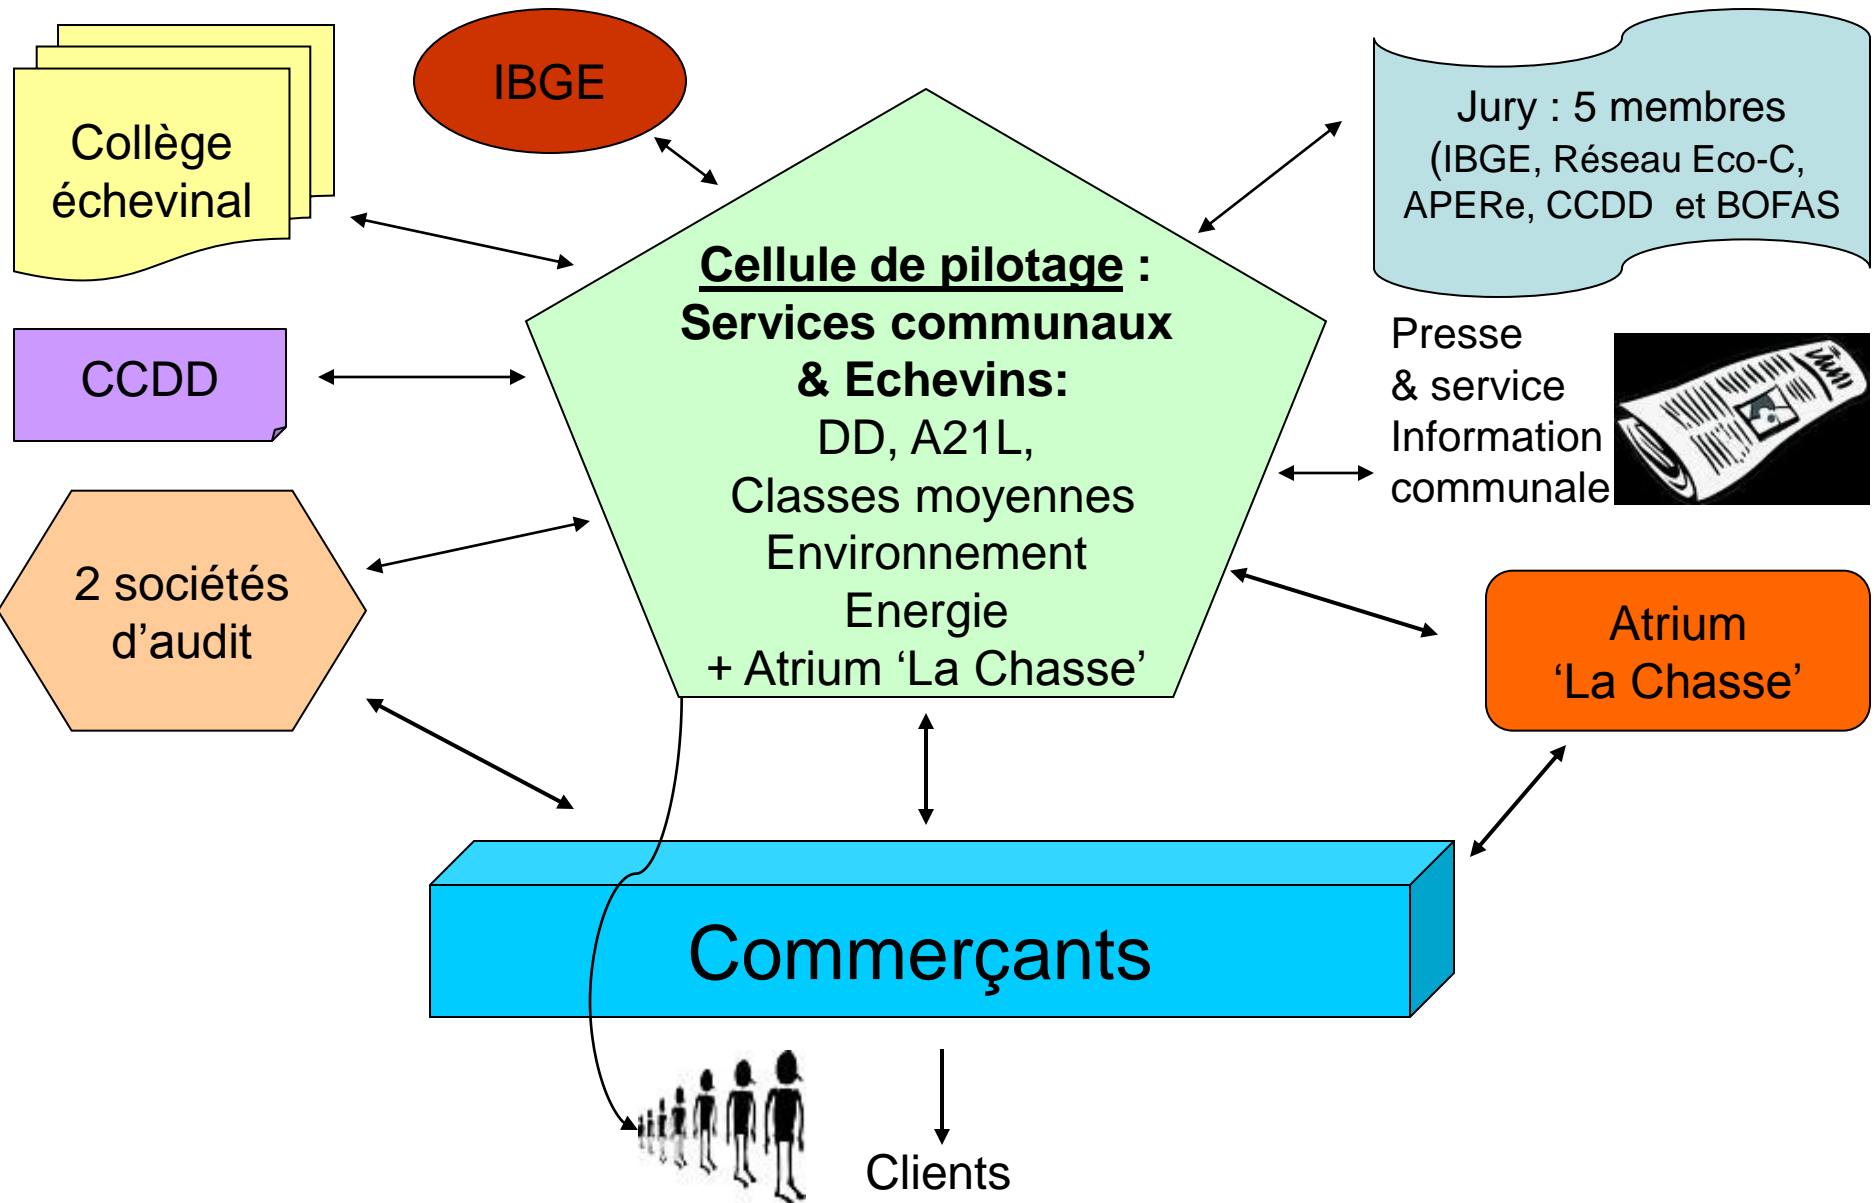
Collège échevinal

IBGE

Jury : 5 membres (IBGE, Réseau Eco-C, APERe, CCDD et BOFAS

Cellule de pilotage : Services communaux & Echevins: DD, A21L, Classes moyennes Environnement Energie + Atrium ‘La Chasse’

CCDD

Presse & service Information communale

2 sociétés d’audit

Atrium ‘La Chasse’

Commerçants

Clients